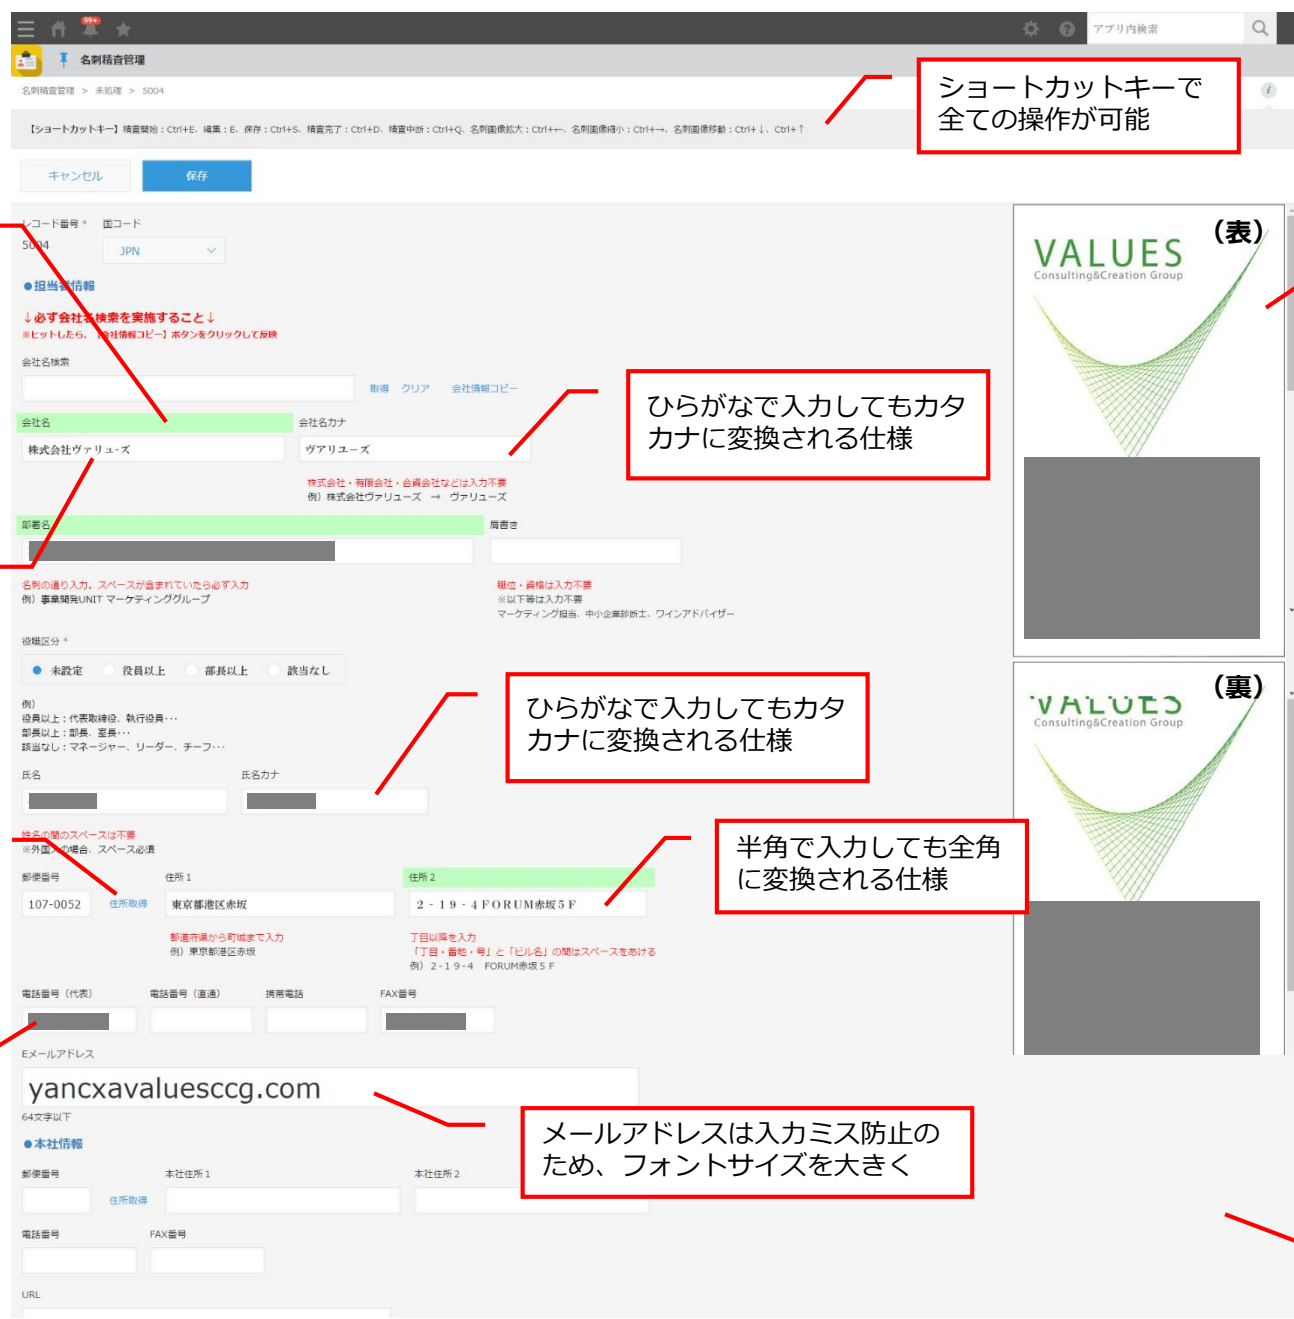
99+

アプリ内検索

名刺精査管理

名刺精査管理 > 未処理 > 5004

ショートカットキーで全ての操作が可能

【ショートカットキー】精査開始：Ctrl+E、編集：E、保存：Ctrl+S、精査完了：Ctrl+D、精査中断：Ctrl+Q、名刺画像拡大：Ctrl+←、名刺画像縮小：Ctrl+→、名刺画像移動：Ctrl+↓、Ctrl+↑

キャンセル　保存

レコード番号 *　国コード
5004　JPN

●担当者情報

↓必ず会社名検索を実施すること↓
※ヒットしたら、【会社情報コピー】ボタンをクリックして反映

会社名検索

取得　クリア　会社情報コピー

会社名　会社名カナ
株式会社ヴァリューズ　ヴァリューズ

ひらがなで入力してもカタカナに変換される仕様

株式会社・有限会社・合資会社などは入力不要
例）株式会社ヴァリューズ → ヴァリューズ

部署名　肩書き

名刺の通り入力。スペースが含まれていたら必ず入力
例）事業開発UNIT マーケティンググループ

職位・資格は入力不要
※以下等は入力不要
マーケティング担当、中小企業診断士、ワインアドバイザー

役職区分 *
未設定　役員以上　部長以上　該当なし

例）
役員以上：代表取締役、執行役員…
部長以上：部長、室長…
該当なし：マネージャー、リーダー、チーフ…

ひらがなで入力してもカタカナに変換される仕様

氏名　氏名カナ

姓名の間のスペースは不要
※外国人の場合、スペース必須

半角で入力しても全角に変換される仕様

郵便番号　住所1　住所2
107-0052　住所取得　東京都港区赤坂　２－１９－４ＦＯＲＵＭ赤坂５Ｆ

都道府県から町域まで入力
例）東京都港区赤坂

丁目以降を入力
「丁目・番地・号」と「ビル名」の間はスペースをあける
例）２-１９-４　FORUM赤坂５Ｆ

電話番号（代表）　電話番号（直通）　携帯電話　FAX番号

Eメールアドレス
yancxavaluesccg.com
64文字以下

メールアドレスは入力ミス防止のため、フォントサイズを大きく

●本社情報

郵便番号　本社住所1　本社住所2
住所取得

電話番号　FAX番号

URL

（表）
VALUES
Consulting&Creation Group

（裏）
VALUES
Consulting&Creation Group